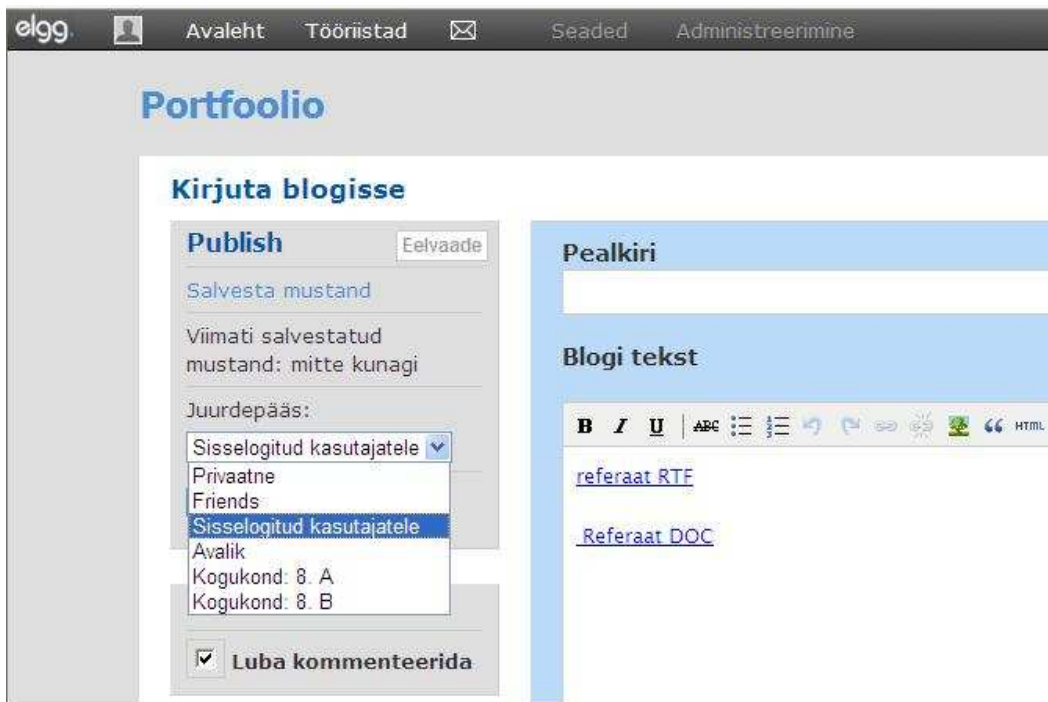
elgg. Avaleht Tööriistad Seaded Administreerimine

Portfoolio

Kirjuta blogisse

Publish Eelvaade

Salvesta mustand

Viimati salvestatud mustand: mitte kunagi

Juurdepääs:

Sisselogitud kasutajatele

Privaatne
Friends
Sisselogitud kasutajatele
Avalik
Kogukond: 8. A
Kogukond: 8. B

Luba kommenteerida

Pealkiri

Blogi tekst

B I U ABC HTML

referaat RTF

Referaat DOC